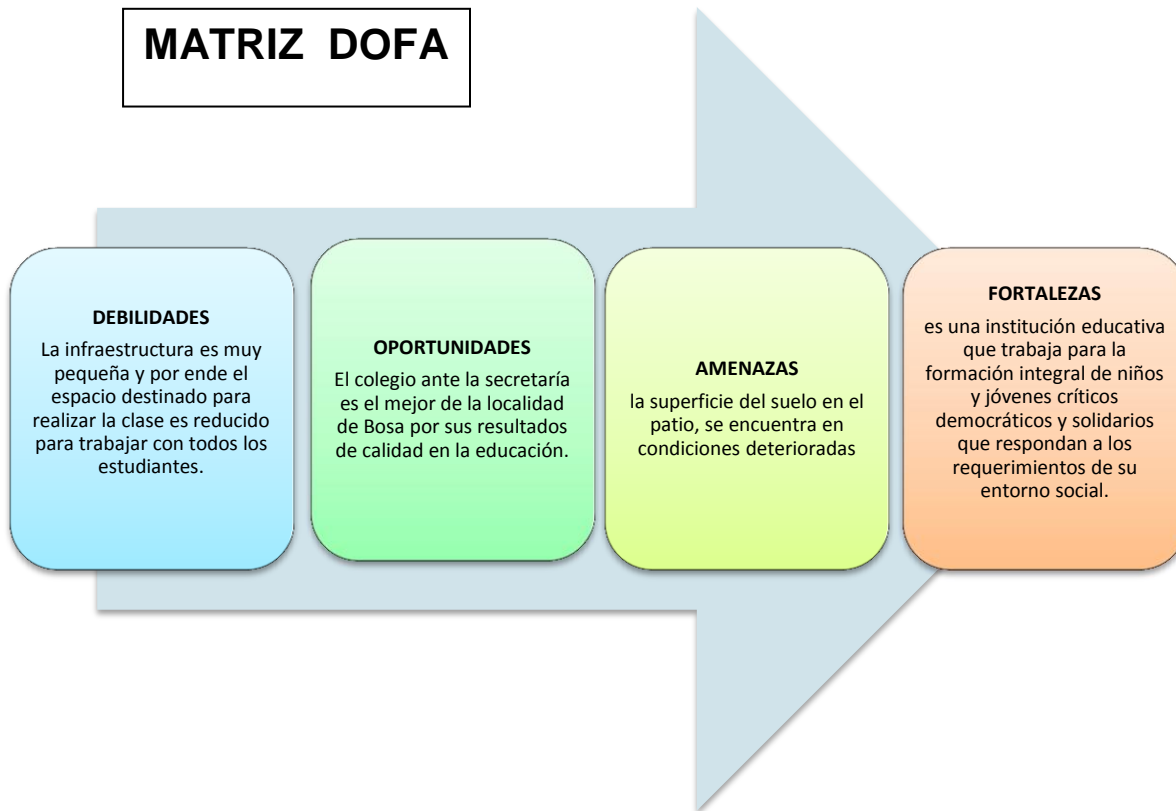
MATRIZ DOFA

DEBILIDADES

La infraestructura es muy pequeña y por ende el espacio destinado para realizar la clase es reducido para trabajar con todos los estudiantes.

OPORTUNIDADES

El colegio ante la secretaría es el mejor de la localidad de Bosa por sus resultados de calidad en la educación.

AMENAZAS

la superficie del suelo en el patio, se encuentra en condiciones deterioradas

FORTALEZAS

es una institución educativa que trabaja para la formación integral de niños y jóvenes críticos democráticos y solidarios que respondan a los requerimientos de su entorno social.